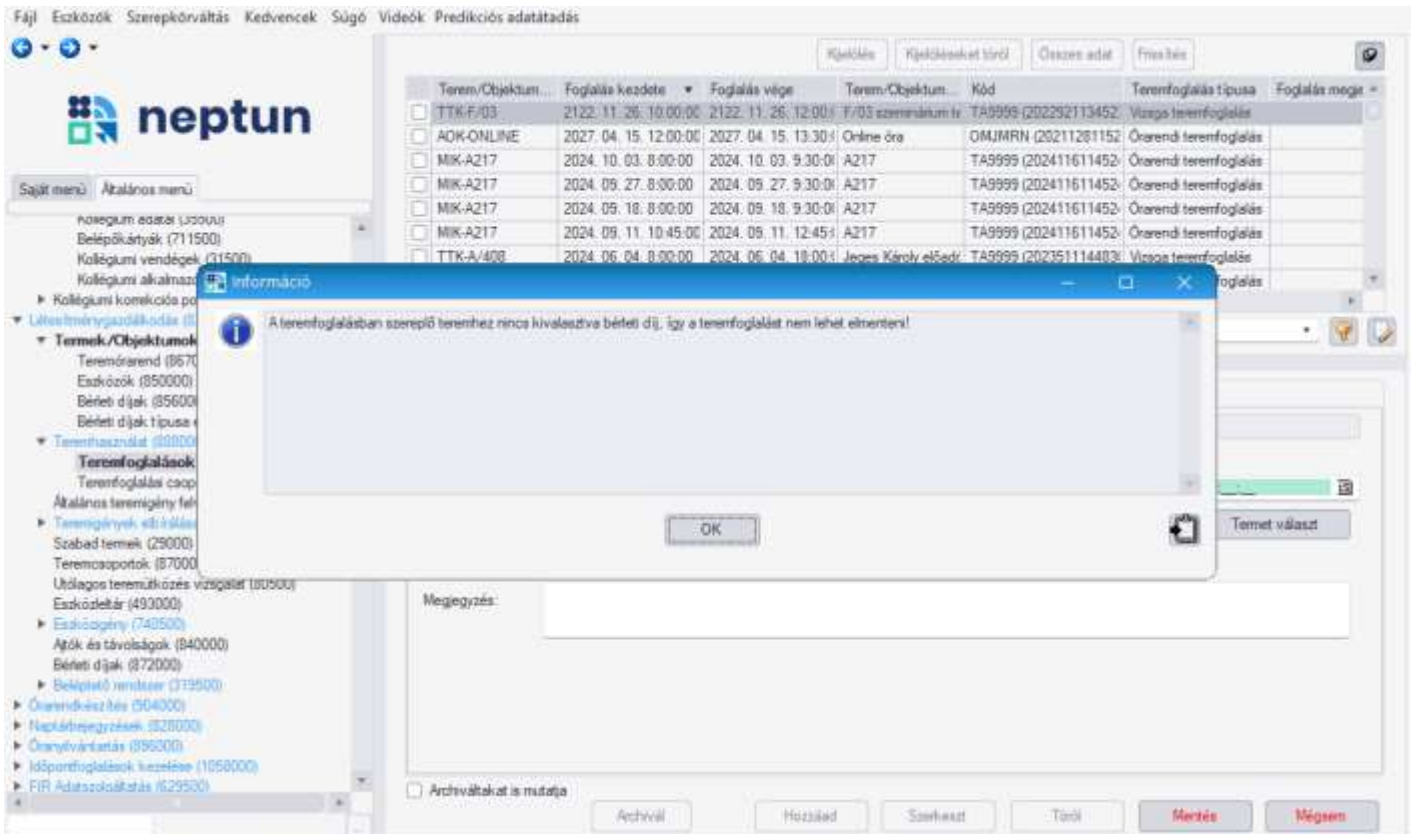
Fájl Eszközök Szerepkörváltás Kedvencek Súgó Videók Predikciós adatátadás

neptun

Saját menü Általános menü

Kollégium adatai (35000)
Belépőkártyák (711500)
Kollégiumi vendégek (31500)
Kollégiumi alkalmaz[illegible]
Kollégiumi korrekciós po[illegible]
Létesítménygazdálkodás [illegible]
Termek/Objektumok
Teremórarend (867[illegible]
Eszközök (850000)
Bérleti díjak (8560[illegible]
Bérleti díjak típusa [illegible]
Teremhasználat (8800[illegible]
Teremfoglalások
Teremfoglalási csop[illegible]
Általános teremigény fel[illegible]
Teremigények elbírálás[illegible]
Szabad termek (29000)
Teremcsoportok (8700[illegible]
Utólagos teremütközés vizsgálat (80500)
Eszközleltár (493000)
Eszközigény (740500)
Ajtók és távolságok (840000)
Bérleti díjak (872000)
Beléptető rendszer (319500)
Órarendkészítés (504000)
Naptárbejegyzések (828000)
Óranyilvántartás (856000)
Időpontfoglalások kezelése (1058000)
FIR Adatszolgáltatás (629500)

Kijelölés Kijelöléseket töröl Összes adat Frissítés

| | Terem/Objektum... | Foglalás kezdete | Foglalás vége | Terem/Objektum... | Kód | Teremfoglalás típusa | Foglalás megje |
|---|---|---|---|---|---|---|---|
| | TTK-F/03 | 2122. 11. 26. 10:00:00 | 2122. 11. 26. 12:00: | F/03 szeminárium te | TA9999 (202292113452 | Vizsga teremfoglalás | |
| | ADK-ONLINE | 2027. 04. 15. 12:00:00 | 2027. 04. 15. 13:30: | Online óra | OMJMRN (20211281152 | Órarendi teremfoglalás | |
| | MIK-A217 | 2024. 10. 03. 8:00:00 | 2024. 10. 03. 9:30:0 | A217 | TA9999 (202411611452 | Órarendi teremfoglalás | |
| | MIK-A217 | 2024. 09. 27. 8:00:00 | 2024. 09. 27. 9:30:0 | A217 | TA9999 (202411611452 | Órarendi teremfoglalás | |
| | MIK-A217 | 2024. 09. 18. 8:00:00 | 2024. 09. 18. 9:30:0 | A217 | TA9999 (202411611452 | Órarendi teremfoglalás | |
| | MIK-A217 | 2024. 09. 11. 10:45:00 | 2024. 09. 11. 12:45: | A217 | TA9999 (202411611452 | Órarendi teremfoglalás | |
| | TTK-A/408 | 2024. 06. 04. 8:00:00 | 2024. 06. 04. 18:00: | Jeges Károly előadó | TA9999 (202351114403 | Vizsga teremfoglalás | |

Információ

A teremfoglalásban szereplő teremhez nincs kiválasztva bérleti díj, így a teremfoglalást nem lehet elmenteni!

OK

Termet választ

Megjegyzés:

Archiváltakat is mutatja

Archivál Hozzáad Szerkeszt Töröl Mentés Mégsem